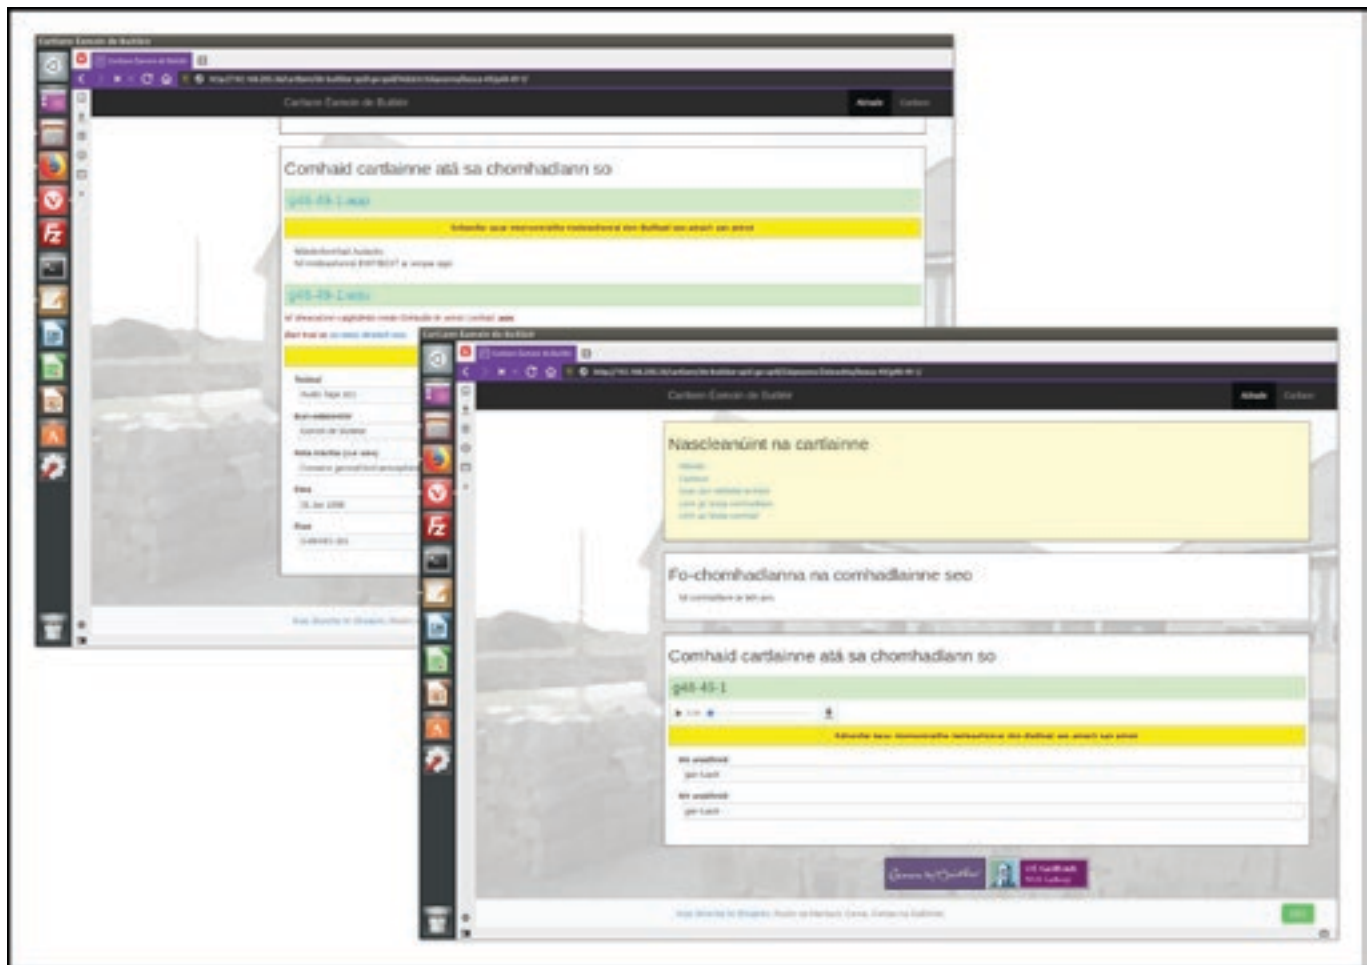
Cartlann Éamoin de Búiltéir

Comhaid cartlainne atá sa chomhadlann so

g48-49-1.aup

Naisc

Comhaid cartlainne atá sa chomhadlann so

g48-49-1.wav

Cartlann Éamoin de Búiltéir

Cartlann Éamoin de Búiltéir

Naisc

Naisceanúint na cartlainne

Fo-chomhadlanna na comhadlainne seo

Comhaid cartlainne atá sa chomhadlann so

g48-45-1

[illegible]